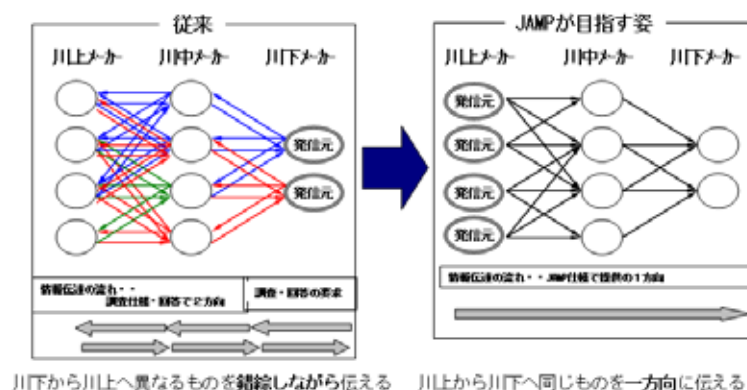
従来

川上メーカー

川中メーカー

川下メーカー

発信元

発信元

情報伝達の流れ・・調査仕様・回答で２方向

調査・回答の要求

JAMPが目指す姿

川上メーカー

川中メーカー

川下メーカー

発信元

発信元

発信元

発信元

情報伝達の流れ・・JAMP仕様で提供の１方向

川下から川上へ異なるものを錯綜しながら伝える

川上から川下へ同じものを一方向に伝える